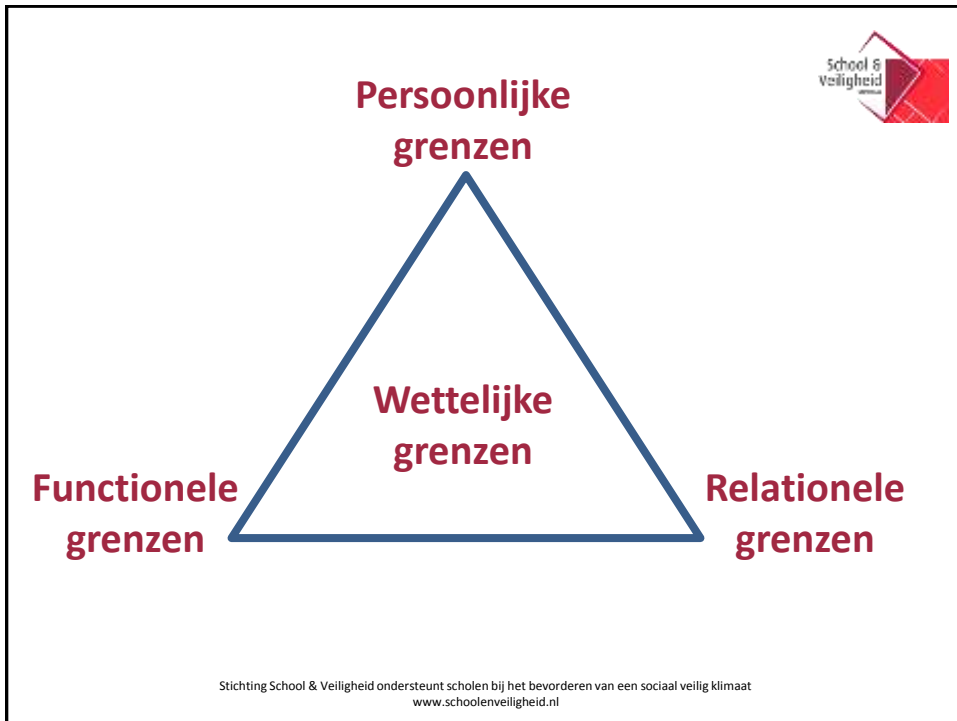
School & Veiligheid
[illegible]

Persoonlijke grenzen

Wettelijke grenzen

Functionele grenzen

Relationele grenzen

Stichting School & Veiligheid ondersteunt scholen bij het bevorderen van een sociaal veilig klimaat
www.schoolenveiligheid.nl